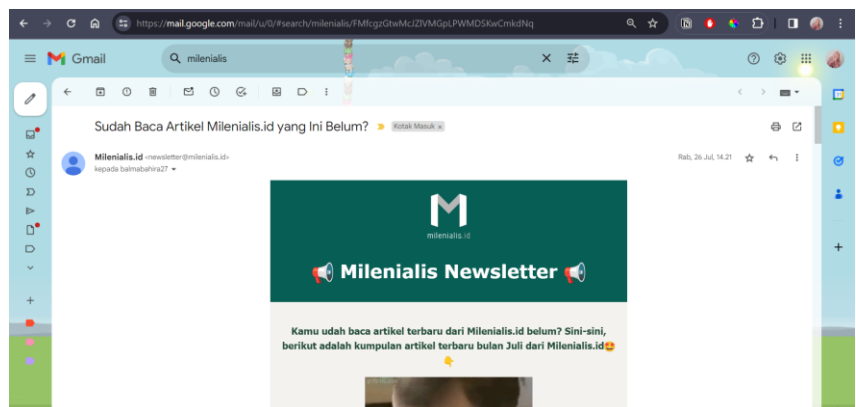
https://mail.google.com/mail/u/0/#search/milenialis/FMfcgzGtwMcIZlVMGpLPWMDSKwCmkdNq

Gmail

milenialis

Sudah Baca Artikel Milenialis.id yang Ini Belum? Kotak Masuk ×

Milenialis.id <newsletter@milenialis.id>
kepada balmabahira27

Rab, 26 Jul, 14.21

M
milenialis.id

📢 Milenialis Newsletter 📢

Kamu udah baca artikel terbaru dari Milenialis.id belum? Sini-sini, berikut adalah kumpulan artikel terbaru bulan Juli dari Milenialis.id😍 👇